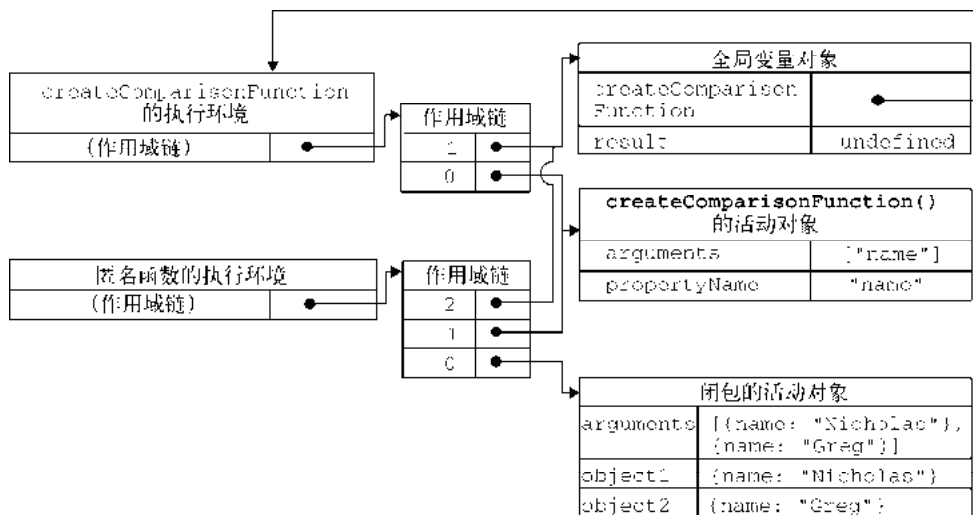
createComparisonFunction 的执行环境

| (作用域链) | |

| 作用域链 | |
|---|---|
| 1 | |
| 0 | |

| 全局变量对象 | |
|---|---|
| createComparison Function | |
| result | undefined |

| createComparisonFunction() 的活动对象 | |
|---|---|
| arguments | ["name"] |
| propertyName | "name" |

匿名函数的执行环境

| (作用域链) | |

| 作用域链 | |
|---|---|
| 2 | |
| 1 | |
| 0 | |

| 闭包的活动对象 | |
|---|---|
| arguments | [{name: "Nicholas"}, {name: "Greg"}] |
| object1 | {name: "Nicholas"} |
| object2 | {name: "Greg"} |